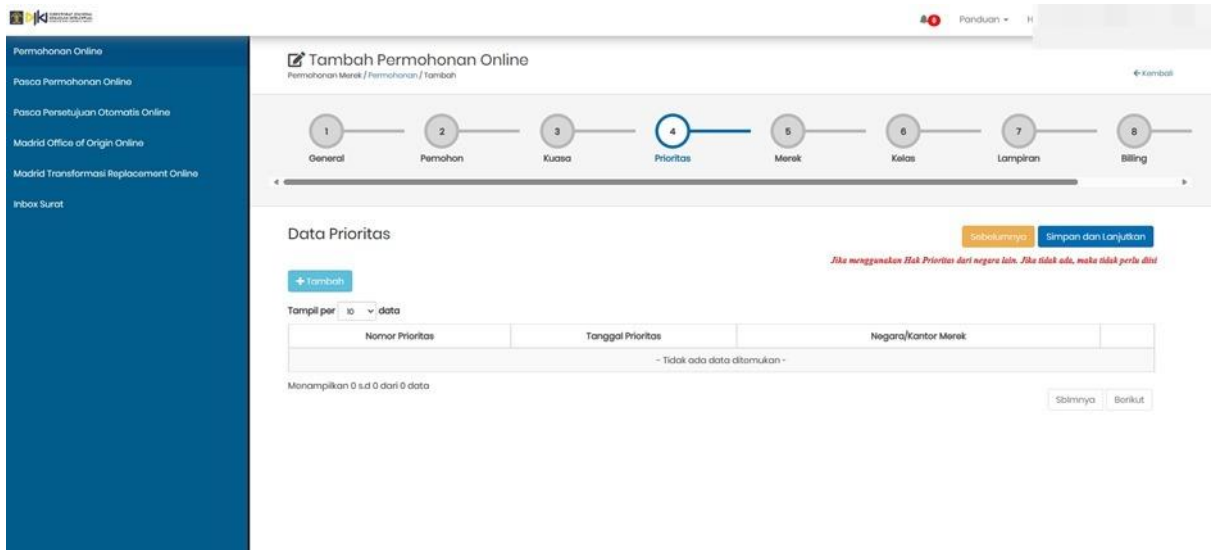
DJKI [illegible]

0 Panduan H

Permohonan Online
Pasca Permohonan Online
Pasca Persetujuan Otomatis Online
Madrid Office of Origin Online
Madrid Transformasi Replacement Online
Inbox Surat

Tambah Permohonan Online
Permohonan Merek / Permohonan / Tambah

← Kembali

1 General
2 Pemohon
3 Kuasa
4 Prioritas
5 Merek
6 Kelas
7 Lampiran
8 Billing

Data Prioritas

Sebelumnya Simpan dan Lanjutkan

Jika menggunakan Hak Prioritas dari negara lain. Jika tidak ada, maka tidak perlu diisi

+ Tambah

Tampil per 10 data

| Nomor Prioritas | Tanggal Prioritas | Negara/Kantor Merek | |
|---|---|---|---|
| - Tidak ada data ditemukan - | | | |

Menampilkan 0 s.d 0 dari 0 data

Sblmnya Berikut